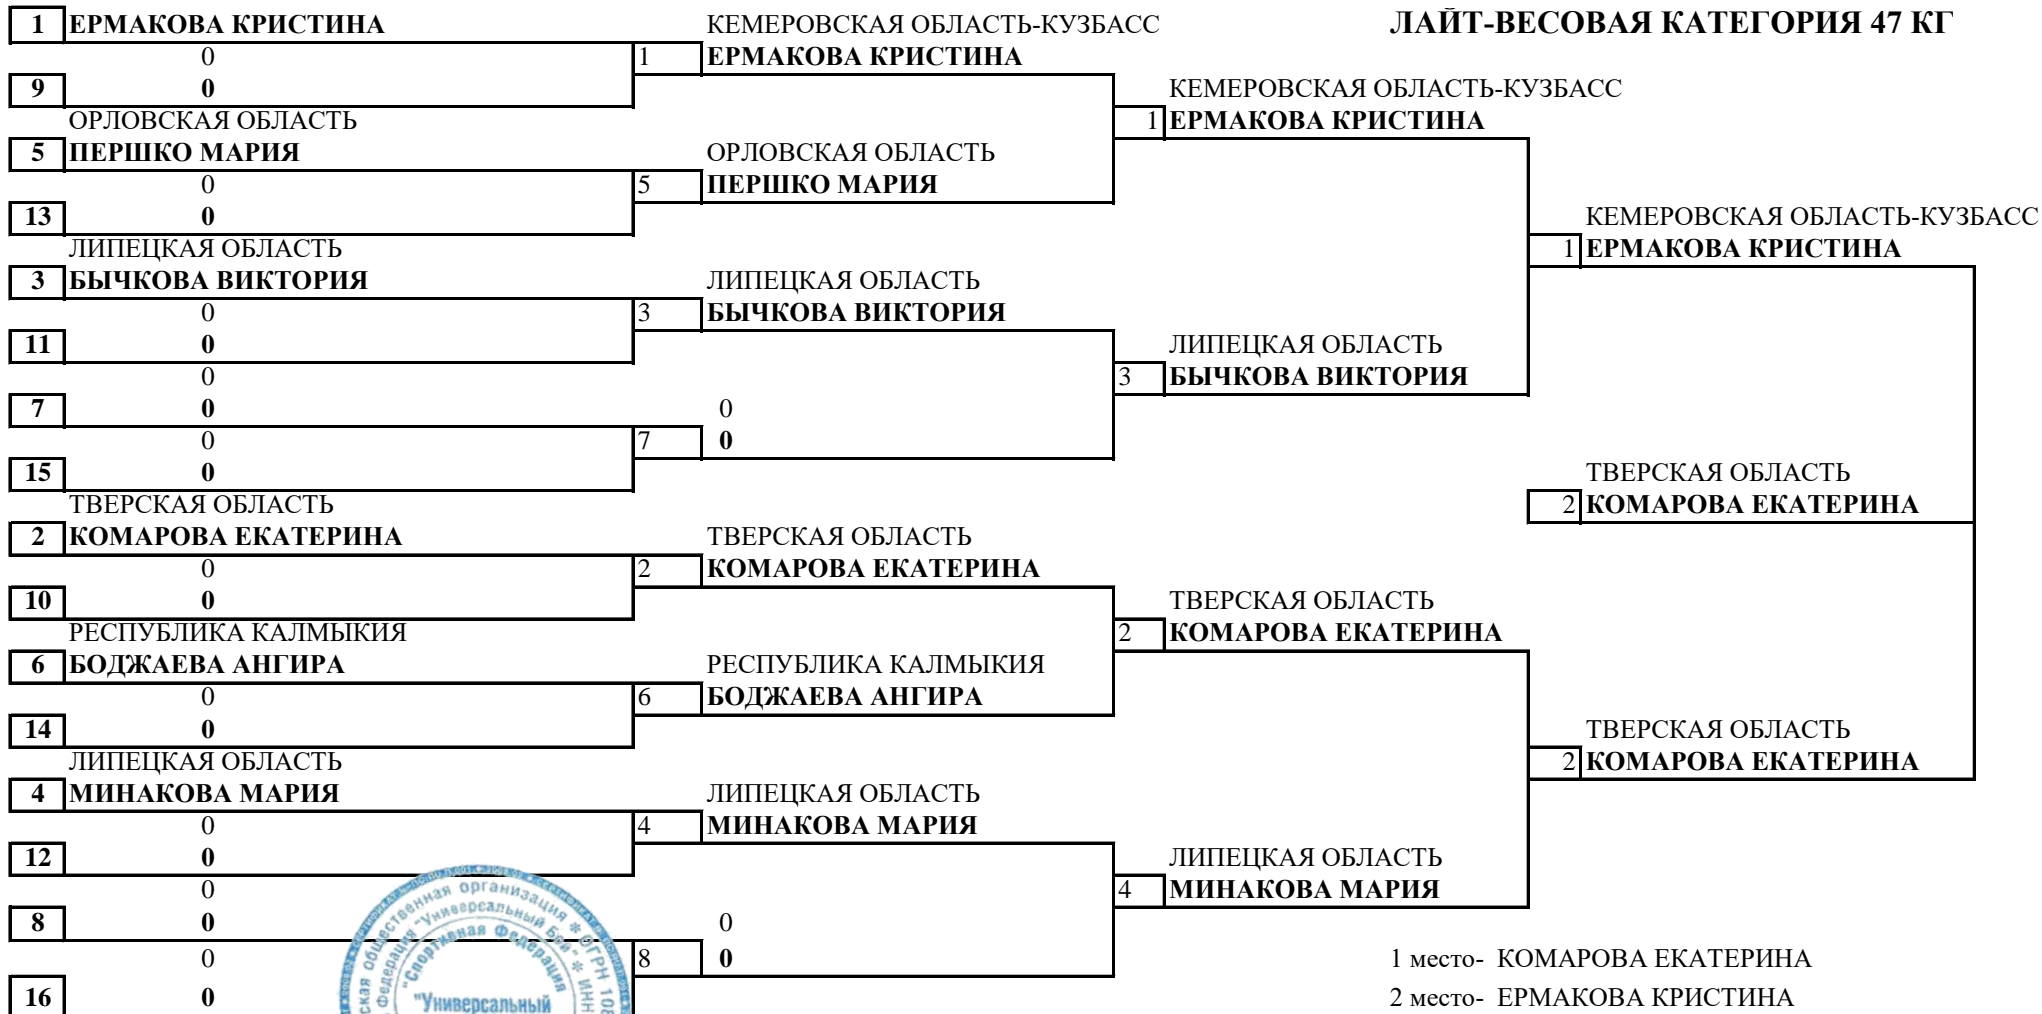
ЛАЙТ-ВЕСОВАЯ КАТЕГОРИЯ 47 КГ

1 ЕРМАКОВА КРИСТИНА
0
9 0
ОРЛОВСКАЯ ОБЛАСТЬ
5 ПЕРШКО МАРИЯ
0
13 0
ЛИПЕЦКАЯ ОБЛАСТЬ
3 БЫЧКОВА ВИКТОРИЯ
0
11 0
0
7 0
0
15 0
ТВЕРСКАЯ ОБЛАСТЬ
2 КОМАРОВА ЕКАТЕРИНА
0
10 0
РЕСПУБЛИКА КАЛМЫКИЯ
6 БОДЖАЕВА АНГИРА
0
14 0
ЛИПЕЦКАЯ ОБЛАСТЬ
4 МИНАКОВА МАРИЯ
0
12 0
0
8 0
0
16 0

КЕМЕРОВСКАЯ ОБЛАСТЬ-КУЗБАСС
1 ЕРМАКОВА КРИСТИНА
ОРЛОВСКАЯ ОБЛАСТЬ
5 ПЕРШКО МАРИЯ
ЛИПЕЦКАЯ ОБЛАСТЬ
3 БЫЧКОВА ВИКТОРИЯ
0
7 0
ТВЕРСКАЯ ОБЛАСТЬ
2 КОМАРОВА ЕКАТЕРИНА
РЕСПУБЛИКА КАЛМЫКИЯ
6 БОДЖАЕВА АНГИРА
ЛИПЕЦКАЯ ОБЛАСТЬ
4 МИНАКОВА МАРИЯ
0
8 0

КЕМЕРОВСКАЯ ОБЛАСТЬ-КУЗБАСС
1 ЕРМАКОВА КРИСТИНА
ЛИПЕЦКАЯ ОБЛАСТЬ
3 БЫЧКОВА ВИКТОРИЯ
ТВЕРСКАЯ ОБЛАСТЬ
2 КОМАРОВА ЕКАТЕРИНА
ЛИПЕЦКАЯ ОБЛАСТЬ
4 МИНАКОВА МАРИЯ

КЕМЕРОВСКАЯ ОБЛАСТЬ-КУЗБАСС
1 ЕРМАКОВА КРИСТИНА
ТВЕРСКАЯ ОБЛАСТЬ
2 КОМАРОВА ЕКАТЕРИНА

ТВЕРСКАЯ ОБЛАСТЬ
2 КОМАРОВА ЕКАТЕРИНА

1 место- КОМАРОВА ЕКАТЕРИНА
2 место- ЕРМАКОВА КРИСТИНА

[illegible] общественная организация "Универсальный бой" Спортивная Федерация ОГРН 108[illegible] ИНН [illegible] "Универсальный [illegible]